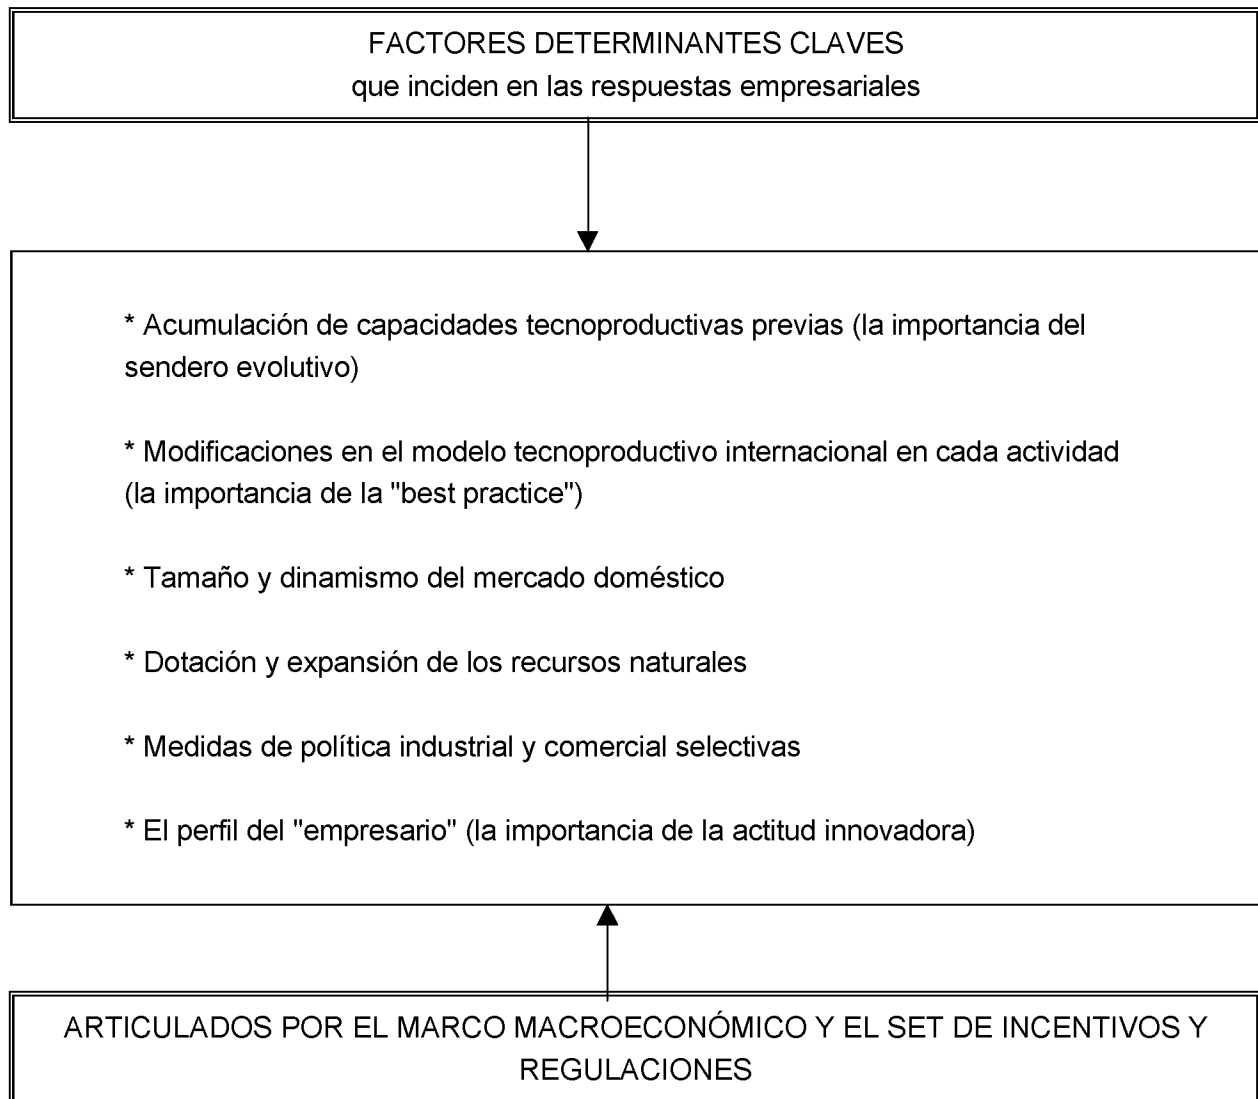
FACTORES DETERMINANTES CLAVES
que inciden en las respuestas empresariales

* Acumulación de capacidades tecnoproductivas previas (la importancia del sendero evolutivo)

* Modificaciones en el modelo tecnoproductivo internacional en cada actividad (la importancia de la "best practice")

* Tamaño y dinamismo del mercado doméstico

* Dotación y expansión de los recursos naturales

* Medidas de política industrial y comercial selectivas

* El perfil del "empresario" (la importancia de la actitud innovadora)

ARTICULADOS POR EL MARCO MACROECONÓMICO Y EL SET DE INCENTIVOS Y REGULACIONES